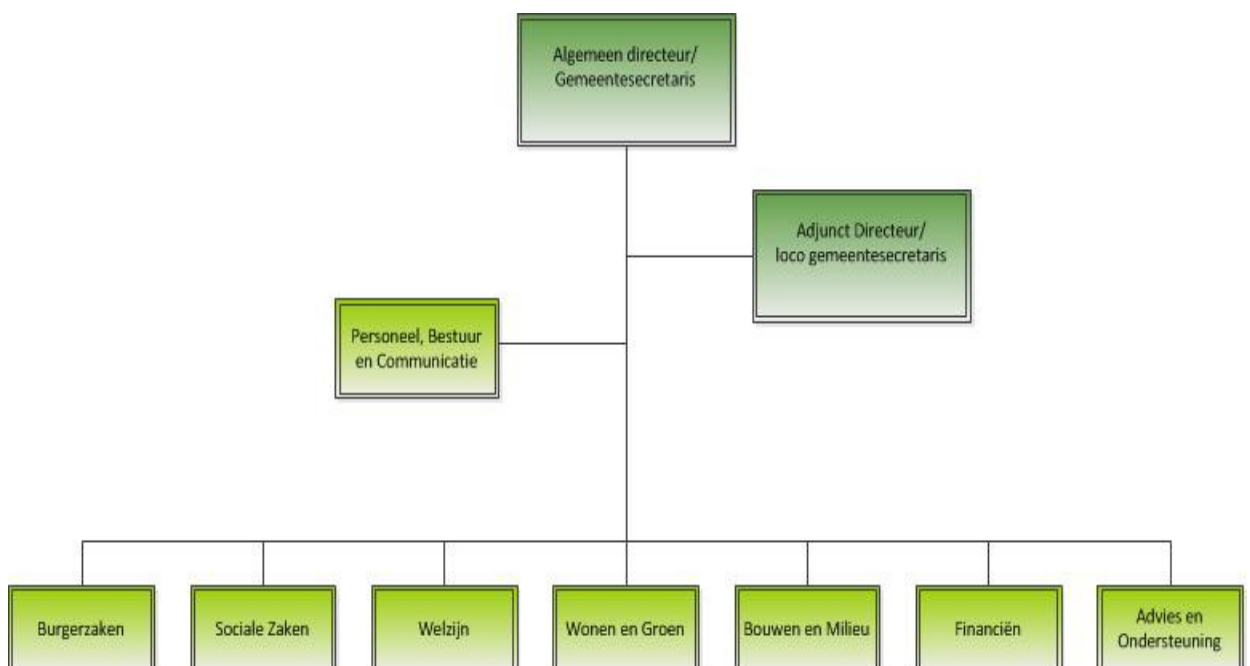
Algemeen directeur/ Gemeentesecretaris

Adjunct Directeur/ loco gemeentesecretaris

Personeel, Bestuur en Communicatie

Burgerzaken

Sociale Zaken

Welzijn

Wonen en Groen

Bouwen en Milieu

Financiën

Advies en Ondersteuning